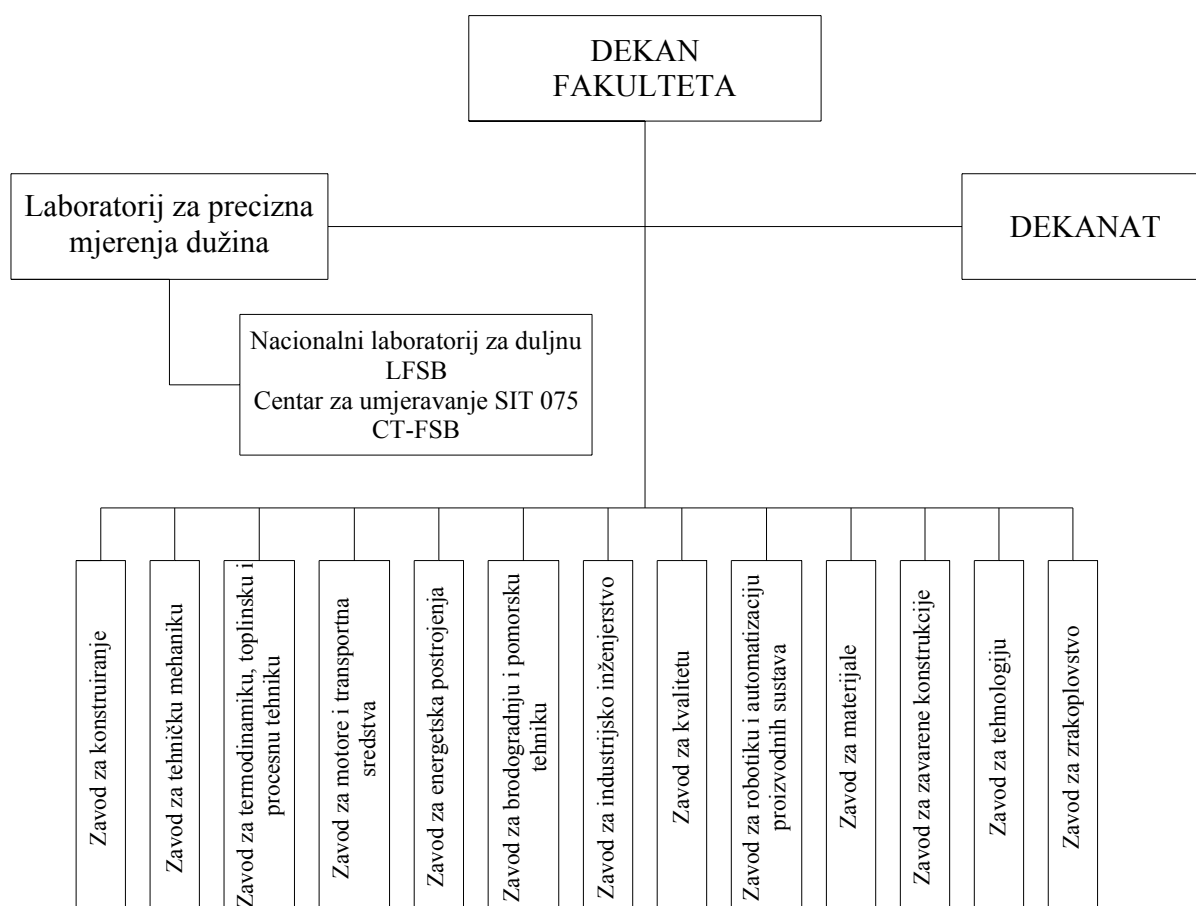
DEKAN FAKULTETA

Laboratorij za precizna mjerenja dužina

DEKANAT

Nacionalni laboratorij za duljnu
LFSB
Centar za umjeravanje SIT 075
CT-FSB

Zavod za konstruiranje

Zavod za tehničku mehaniku

Zavod za termodinamiku, toplinsku i procesnu tehniku

Zavod za motore i transportna sredstva

Zavod za energetska postrojenja

Zavod za brodogradnju i pomorsku tehniku

Zavod za industrijsko inženjerstvo

Zavod za kvalitetu

Zavod za robotiku i automatizaciju proizvodnih sustava

Zavod za materijale

Zavod za zavarene konstrukcije

Zavod za tehnologiju

Zavod za zrakoplovstvo